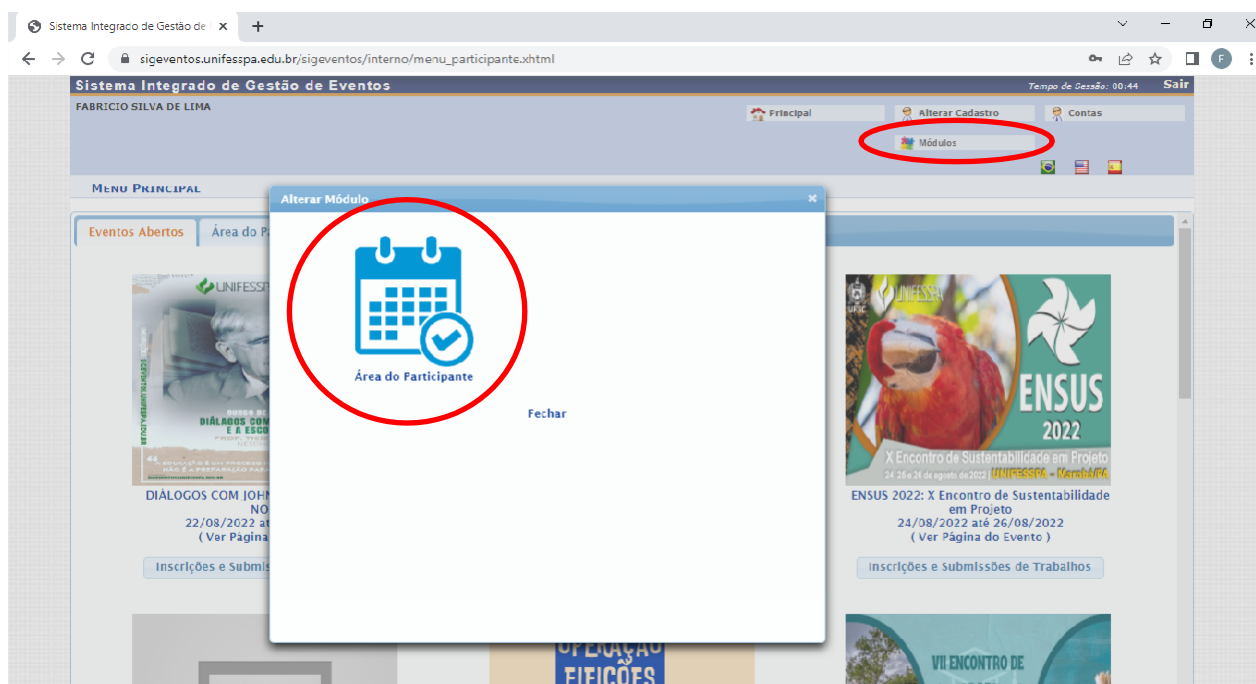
Sistema Integraco de Gestão de ×

sigeventos.unifesspa.edu.br/sigeventos/interno/menu_participante.xhtml

Sistema Integrado de Gestão de Eventos

Tempo de Sessão: 00:44 Sair

FABRICIO SILVA DE LIMA

Principal
Alterar Cadastro
Contas
Módulos

MENU PRINCIPAL

Alterar Módulo

Eventos Abertos
Área do Pa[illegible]

Área do Participante

Fechar

UNIFESSPA

DIÁLOGOS COM JOHN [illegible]
NO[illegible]
22/08/2022 até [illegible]
( Ver Página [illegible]

Inscrições e Submis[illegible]

UNIFESSPA

ENSUS
2022
X Encontro de Sustentabilidade em Projeto

ENSUS 2022: X Encontro de Sustentabilidade em Projeto
24/08/2022 até 26/08/2022
( Ver Página do Evento )

Inscrições e Submissões de Trabalhos

OPERAÇÃO
EDIÇÕES

VII ENCONTRO DE